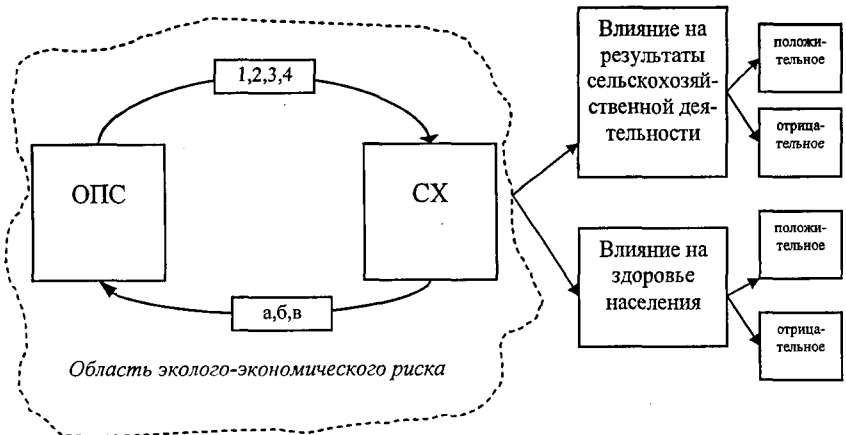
1,2,3,4

ОПС

СХ

а,б,в

Область эколого-экономического риска

Влияние на результаты сельскохозяйственной деятельности

положительное

отрицательное

Влияние на здоровье населения

положительное

отрицательное